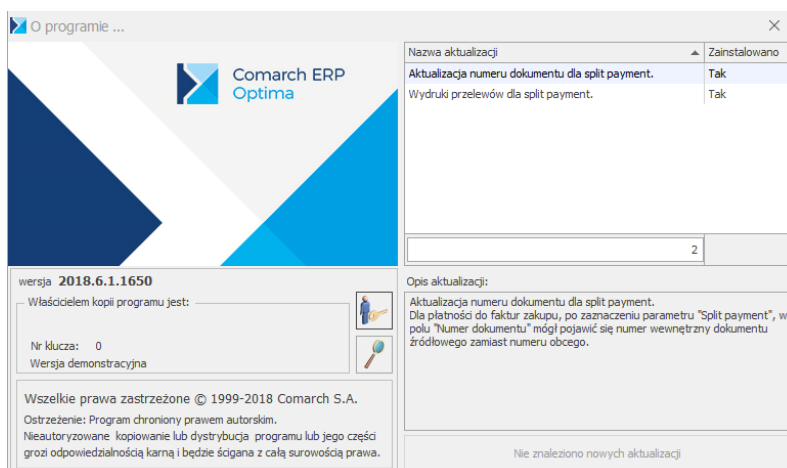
O programie ...

×

Comarch ERP
Optima

| Nazwa aktualizacji | Zainstalowano |
|---|---|
| Aktualizacja numeru dokumentu dla split payment. | Tak |
| Wydruki przelewów dla split payment. | Tak |

2

wersja 2018.6.1.1650

Właścicielem kopii programu jest:

Nr klucza: 0
Wersja demonstracyjna

Wszelkie prawa zastrzeżone © 1999-2018 Comarch S.A.

Ostrzeżenie: Program chroniony prawem autorskim.
Nieautoryzowane kopiowanie lub dystrybucja programu lub jego części grozi odpowiedzialnością karną i będzie ścigana z całą surowością prawa.

Opis aktualizacji:

Aktualizacja numeru dokumentu dla split payment.
Dla płatności do faktur zakupu, po zaznaczeniu parametru "Split payment", w polu "Numer dokumentu" mógł pojawić się numer wewnętrzny dokumentu źródłowego zamiast numeru obcego.

Nie znaleziono nowych aktualizacji